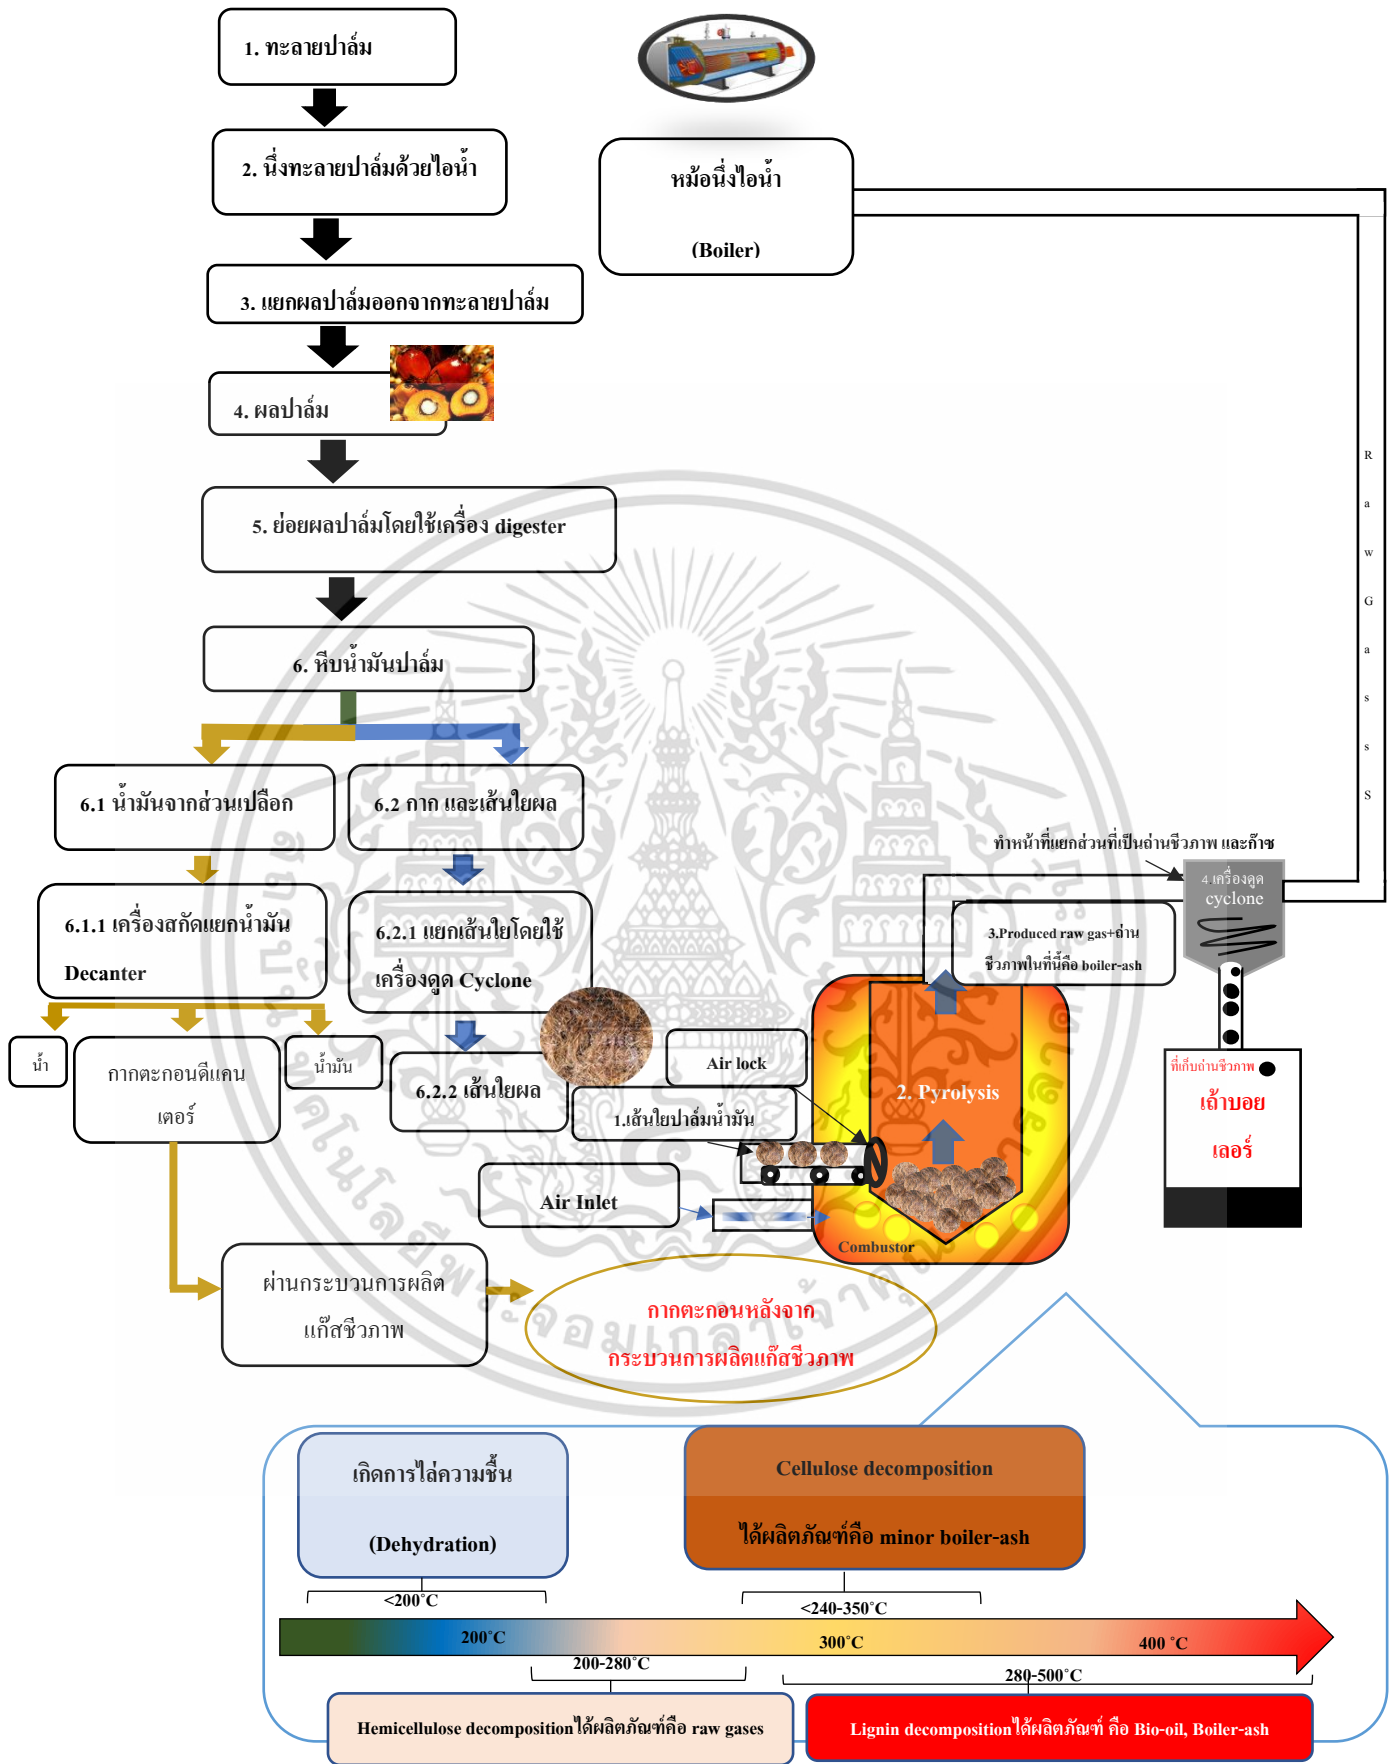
1. ทะลายปาล์ม

2. นึ่งทะลายปาล์มด้วยไอน้ำ

3. แยกผลปาล์มออกจากทะลายปาล์ม

4. ผลปาล์ม

5. ย่อยผลปาล์มโดยใช้เครื่อง digester

6. หีบน้ำมันปาล์ม

6.1 น้ำมันจากส่วนเปลือก

6.2 กาก และเส้นใยผล

6.1.1 เครื่องสกัดแยกน้ำมัน Decanter

6.2.1 แยกเส้นใยโดยใช้เครื่องดูด Cyclone

น้ำ

กากตะกอนดีแคนเตอร์

น้ำมัน

6.2.2 เส้นใยผล

หม้อนึ่งไอน้ำ

(Boiler)

R a w G a s s s

ทำหน้าที่แยกส่วนที่เป็นถ่านชีวภาพ และก๊าซ

4 เครื่องดูด cyclone

3.Produced raw gas+ถ่านชีวภาพในที่นี้คือ boiler-ash

Air lock

1.เส้นใยปาล์มน้ำมัน

2. Pyrolysis

Air Inlet

Combustor

ที่เก็บถ่านชีวภาพ

เถ้าบอยเลอร์

ผ่านกระบวนการผลิตแก๊สชีวภาพ

กากตะกอนหลังจากกระบวนการผลิตแก๊สชีวภาพ

เกิดการไล่ความชื้น

(Dehydration)

Cellulose decomposition

ได้ผลิตภัณฑ์คือ minor boiler-ash

<200°C

<240-350°C

200°C

300°C

400 °C

200-280°C

280-500°C

Hemicellulose decomposition ได้ผลิตภัณฑ์คือ raw gases

Lignin decomposition ได้ผลิตภัณฑ์ คือ Bio-oil, Boiler-ash